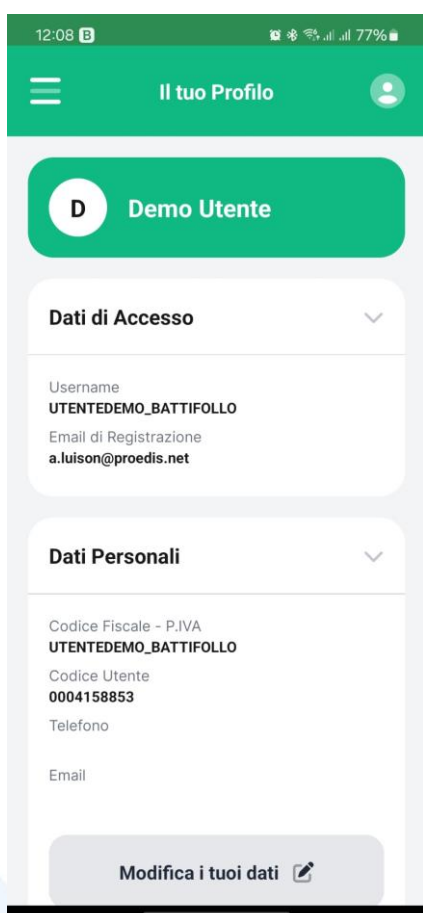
12:08 B

77%

Il tuo Profilo

D

Demo Utente

Dati di Accesso

Username
UTENTEDEMO_BATTIFOLLO

Email di Registrazione
a.luison@proedis.net

Dati Personali

Codice Fiscale - P.IVA
UTENTEDEMO_BATTIFOLLO

Codice Utente
0004158853

Telefono

Email

Modifica i tuoi dati